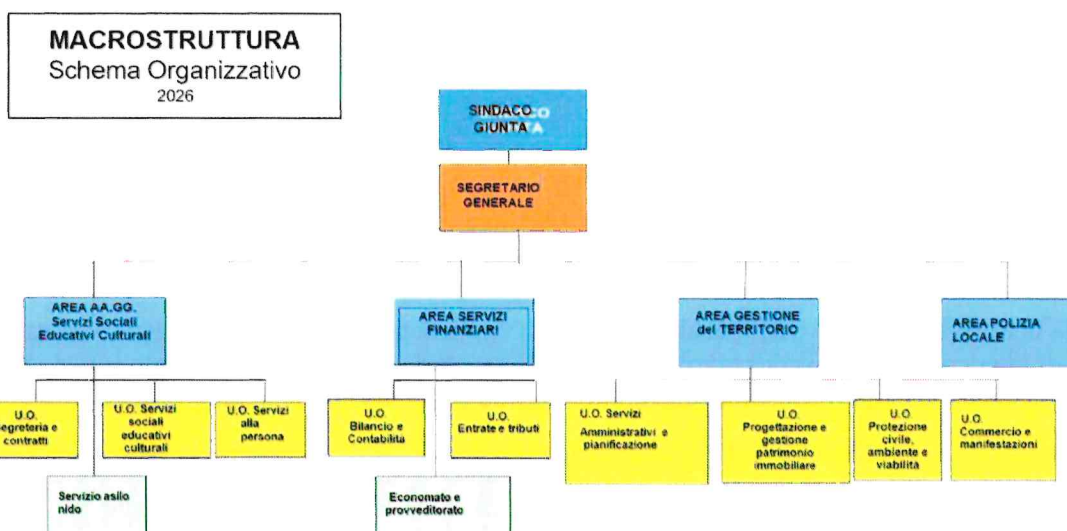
MACROSTRUTTURA
Schema Organizzativo
2026

SINDACO
GIUNTA

SEGRETARIO GENERALE

AREA AA.GG. Servizi Sociali Educativi Culturali

AREA SERVIZI FINANZIARI

AREA GESTIONE del TERRITORIO

AREA POLIZIA LOCALE

U.O. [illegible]egreteria e contratti

U.O. Servizi sociali educativi culturali

U.O. Servizi alla persona

U.O. Bilancio e Contabilità

U.O. Entrate e tributi

U.O. Servizi Amministrativi e pianificazione

U.O. Progettazione e gestione patrimonio immobiliare

U.O. Protezione civile, ambiente e viabilità

U.O. Commercio e manifestazioni

Servizio asilo nido

Economato e provveditorato